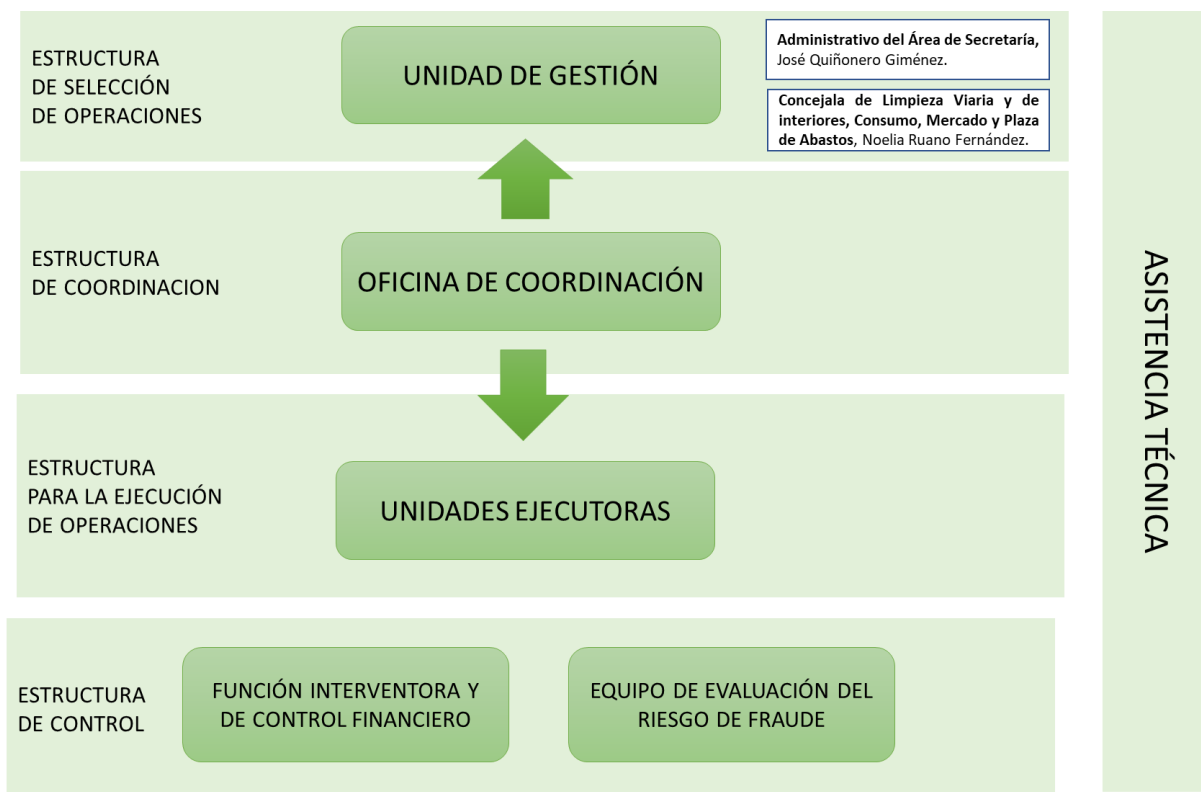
ESTRUCTURA DE SELECCIÓN DE OPERACIONES

UNIDAD DE GESTIÓN

**Administrativo del Área de Secretaría,** José Quiñonero Giménez.

**Concejala de Limpieza Viaria y de interiores, Consumo, Mercado y Plaza de Abastos**, Noelia Ruano Fernández.

ESTRUCTURA DE COORDINACION

OFICINA DE COORDINACIÓN

ESTRUCTURA PARA LA EJECUCIÓN DE OPERACIONES

UNIDADES EJECUTORAS

ESTRUCTURA DE CONTROL

FUNCIÓN INTERVENTORA Y DE CONTROL FINANCIERO

EQUIPO DE EVALUACIÓN DEL RIESGO DE FRAUDE

ASISTENCIA TÉCNICA